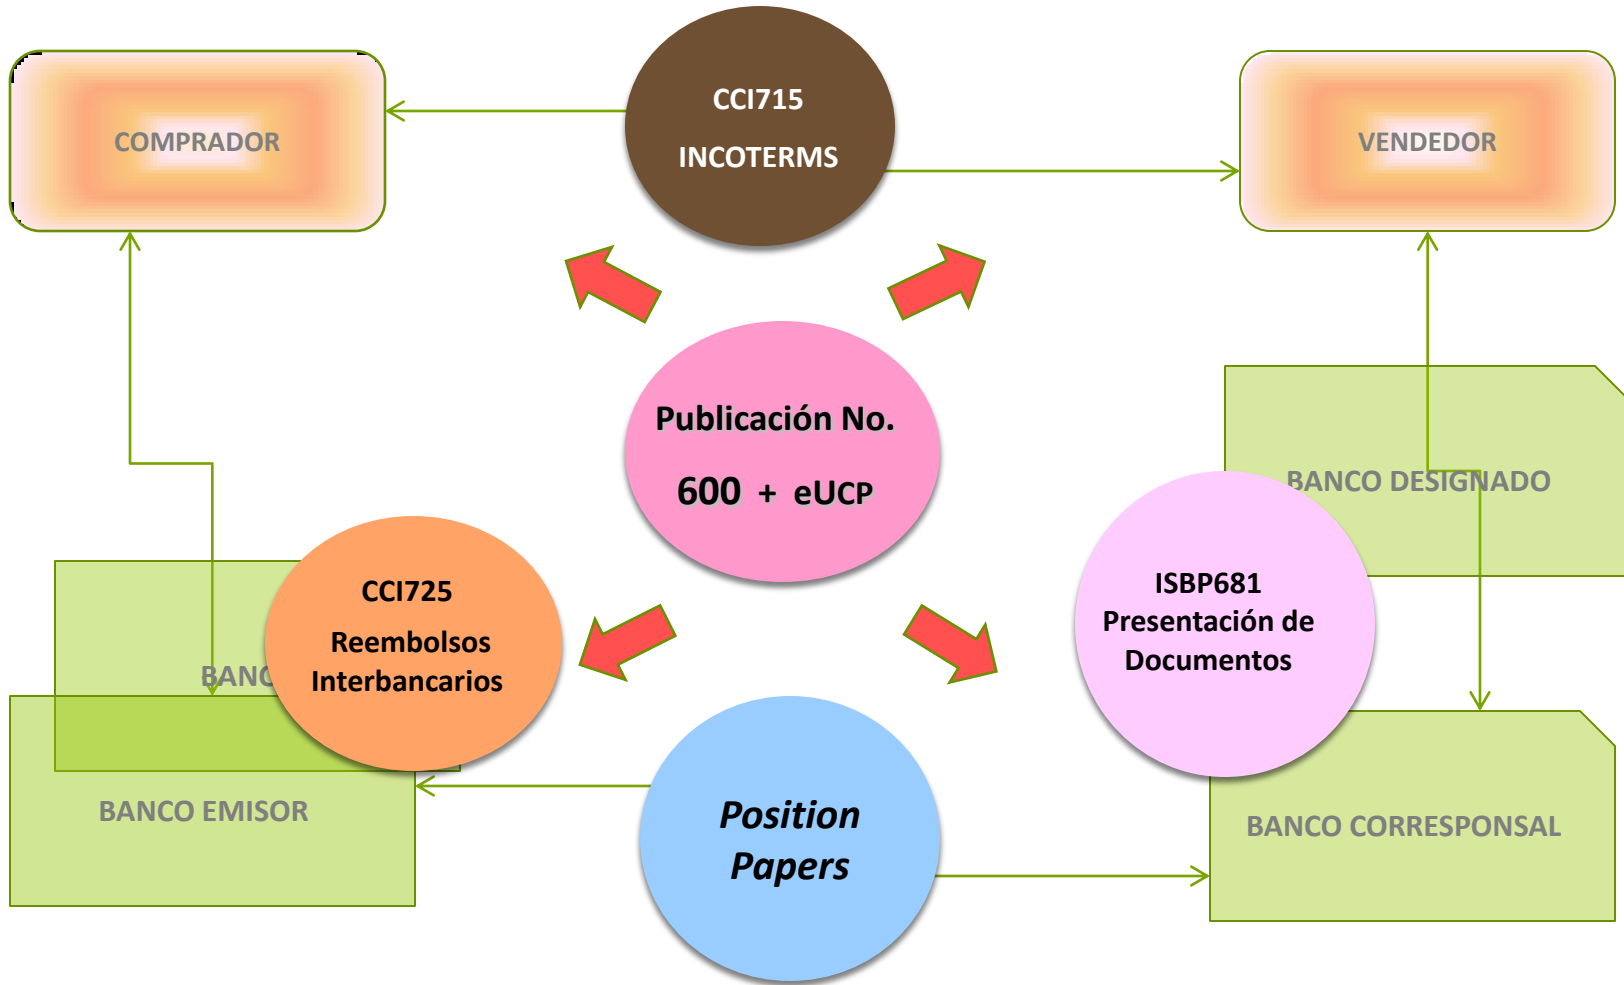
COMPRADOR

CCI715
INCOTERMS

VENDEDOR

Publicación No.
600 + eUCP

BANCO DESIGNADO

BANC

CCI725
Reembolsos Interbancarios

ISBP681
Presentación de Documentos

BANCO EMISOR

*Position Papers*

BANCO CORRESPONSAL